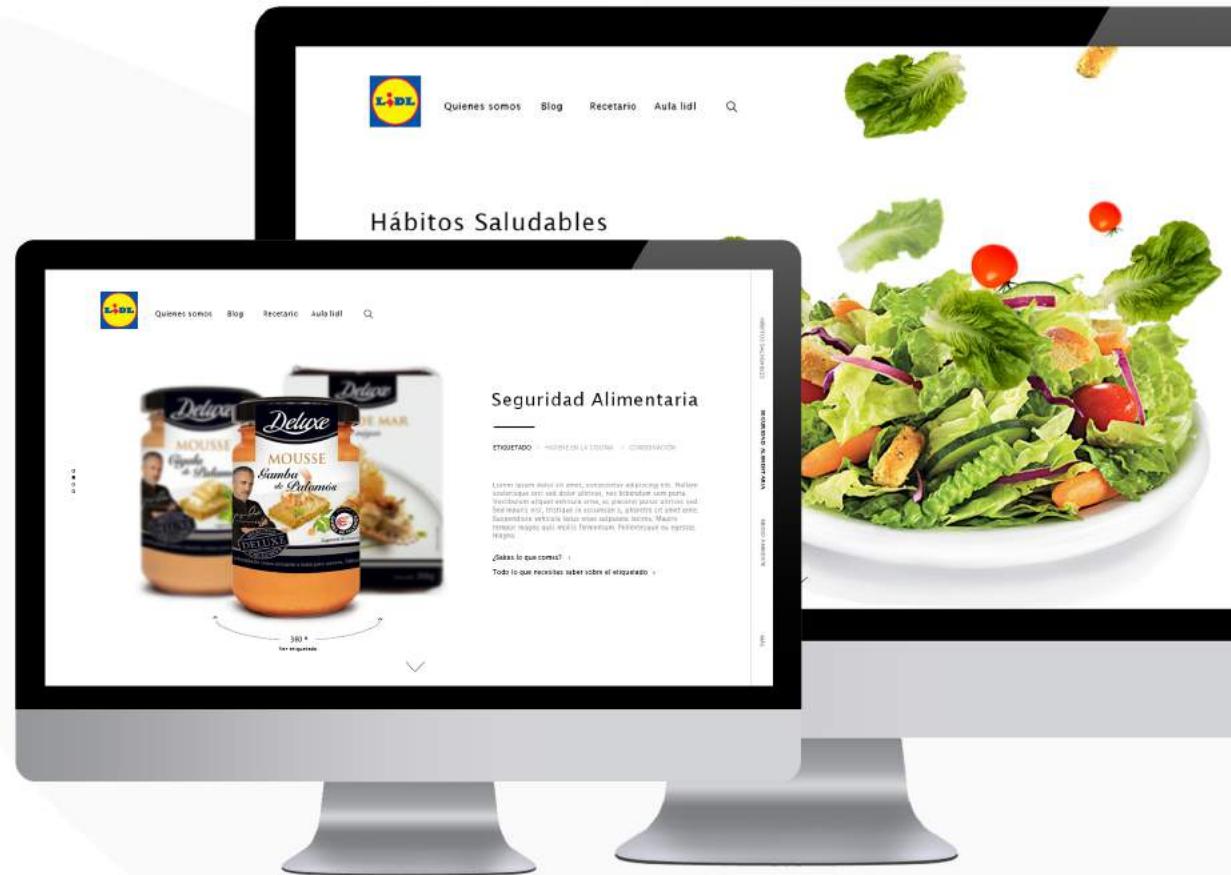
LIDL

Quienes somos Blog Recetario Aula lidl

Hábitos Saludables

LIDL

Quienes somos Blog Recetario Aula lidl

Deluxe
MOUSSE
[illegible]

Deluxe
MOUSSE
Gamba de Palamós
DELUXE

Deluxe
DE MAR

360 º
Ver etiquetado

Seguridad Alimentaria

ETIQUETADO · HIGIENE EN LA COCINA · CONSERVACIÓN

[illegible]

¿Sabes lo que comes? ›

Todo lo que necesitas saber sobre el etiquetado ›

HÁBITOS SALUDABLES

SEGURIDAD ALIMENTARIA

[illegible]

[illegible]